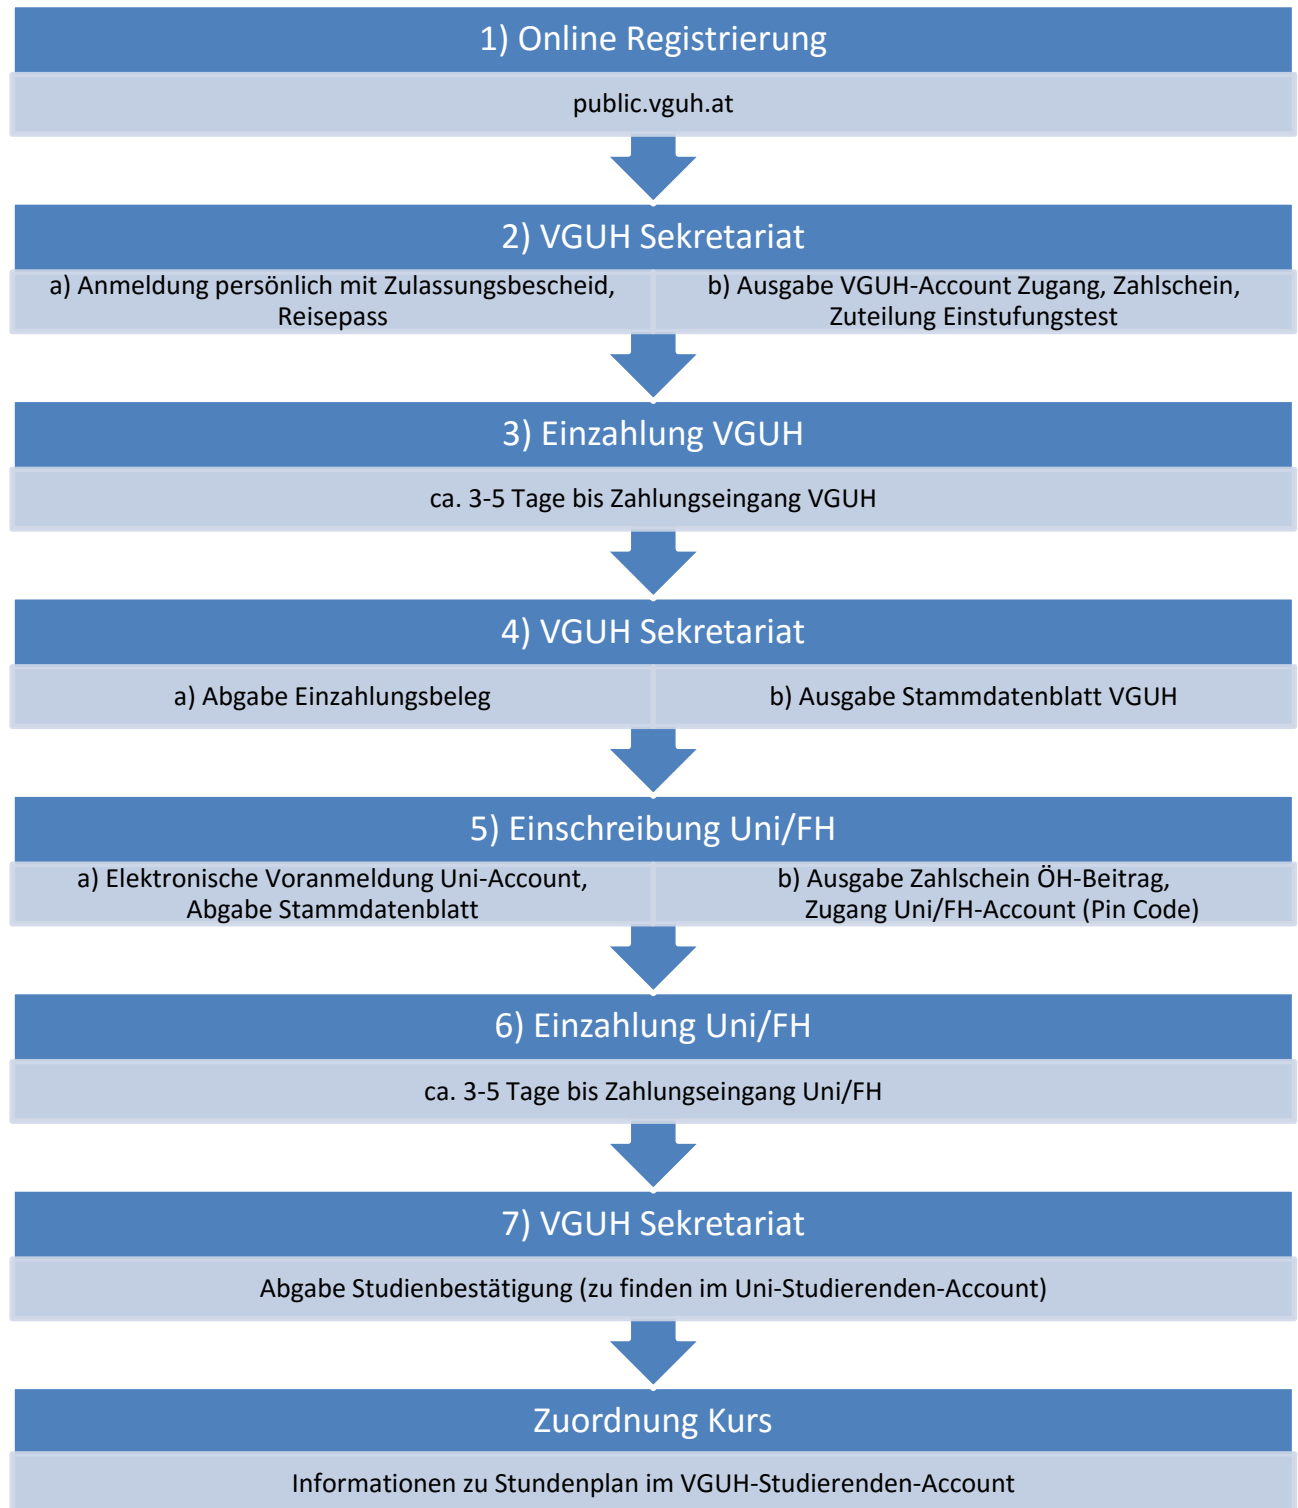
1) Online Registrierung

public.vguh.at

2) VGUH Sekretariat

a) Anmeldung persönlich mit Zulassungsbescheid, Reisepass

b) Ausgabe VGUH-Account Zugang, Zahlschein, Zuteilung Einstufungstest

3) Einzahlung VGUH

ca. 3-5 Tage bis Zahlungseingang VGUH

4) VGUH Sekretariat

a) Abgabe Einzahlungsbeleg

b) Ausgabe Stammdatenblatt VGUH

5) Einschreibung Uni/FH

a) Elektronische Voranmeldung Uni-Account, Abgabe Stammdatenblatt

b) Ausgabe Zahlschein ÖH-Beitrag, Zugang Uni/FH-Account (Pin Code)

6) Einzahlung Uni/FH

ca. 3-5 Tage bis Zahlungseingang Uni/FH

7) VGUH Sekretariat

Abgabe Studienbestätigung (zu finden im Uni-Studierenden-Account)

Zuordnung Kurs

Informationen zu Stundenplan im VGUH-Studierenden-Account